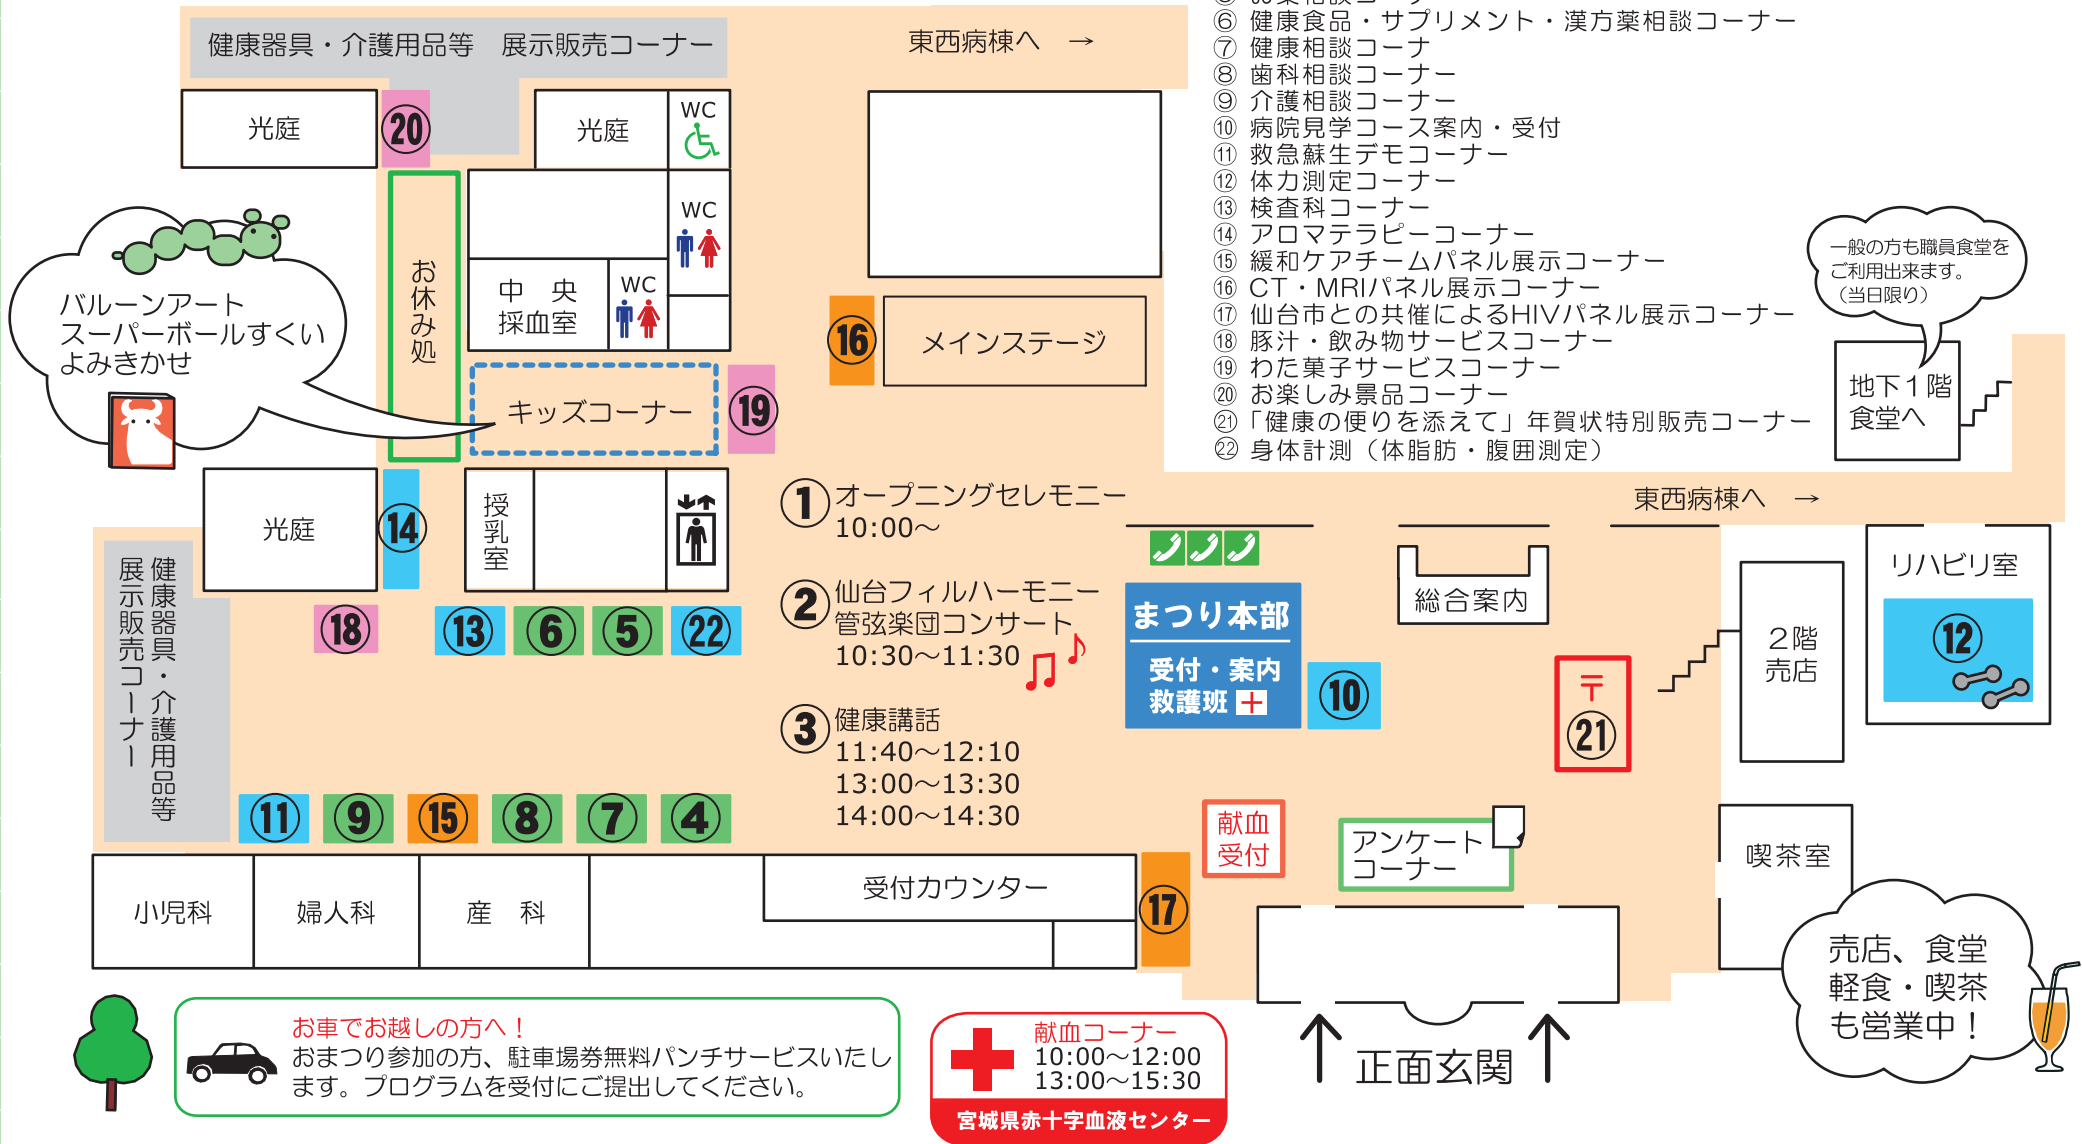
健康器具・介護用品等　展示販売コーナー

東西病棟へ →

⑥ 健康食品・サプリメント・漢方薬相談コーナー
⑦ 健康相談コーナ
⑧ 歯科相談コーナー
⑨ 介護相談コーナー
⑩ 病院見学コース案内・受付
⑪ 救急蘇生デモコーナー
⑫ 体力測定コーナー
⑬ 検査科コーナー
⑭ アロマテラピーコーナー
⑮ 緩和ケアチームパネル展示コーナー
⑯ CT・MRIパネル展示コーナー
⑰ 仙台市との共催によるHIVパネル展示コーナー
⑱ 豚汁・飲み物サービスコーナー
⑲ わた菓子サービスコーナー
⑳ お楽しみ景品コーナー
㉑「健康の便りを添えて」年賀状特別販売コーナー
㉒ 身体計測（体脂肪・腹囲測定）

光庭
20
光庭
WC
WC
お休み処
中　央
採血室
WC
16
メインステージ
一般の方も職員食堂をご利用出来ます。（当日限り）
地下１階
食堂へ
バルーンアート
スーパーボールすくい
よみきかせ
キッズコーナー
19
光庭
14
授乳室
① オープニングセレモニー
10:00〜
東西病棟へ →
② 仙台フィルハーモニー
管弦楽団コンサート
10:30〜11:30
③ 健康講話
11:40〜12:10
13:00〜13:30
14:00〜14:30
まつり本部
受付・案内
救護班
10
総合案内
〒
21
２階
売店
リハビリ室
12
健康器具・介護用品等
展示販売コーナー
18
13
6
5
22
11
9
15
8
7
4
献血
受付
アンケート
コーナー
喫茶室
小児科
婦人科
産　科
受付カウンター
17
売店、食堂
軽食・喫茶
も営業中！
正面玄関
お車でお越しの方へ！
おまつり参加の方、駐車場券無料パンチサービスいたします。プログラムを受付にご提出してください。
献血コーナー
10:00〜12:00
13:00〜15:30
宮城県赤十字血液センター